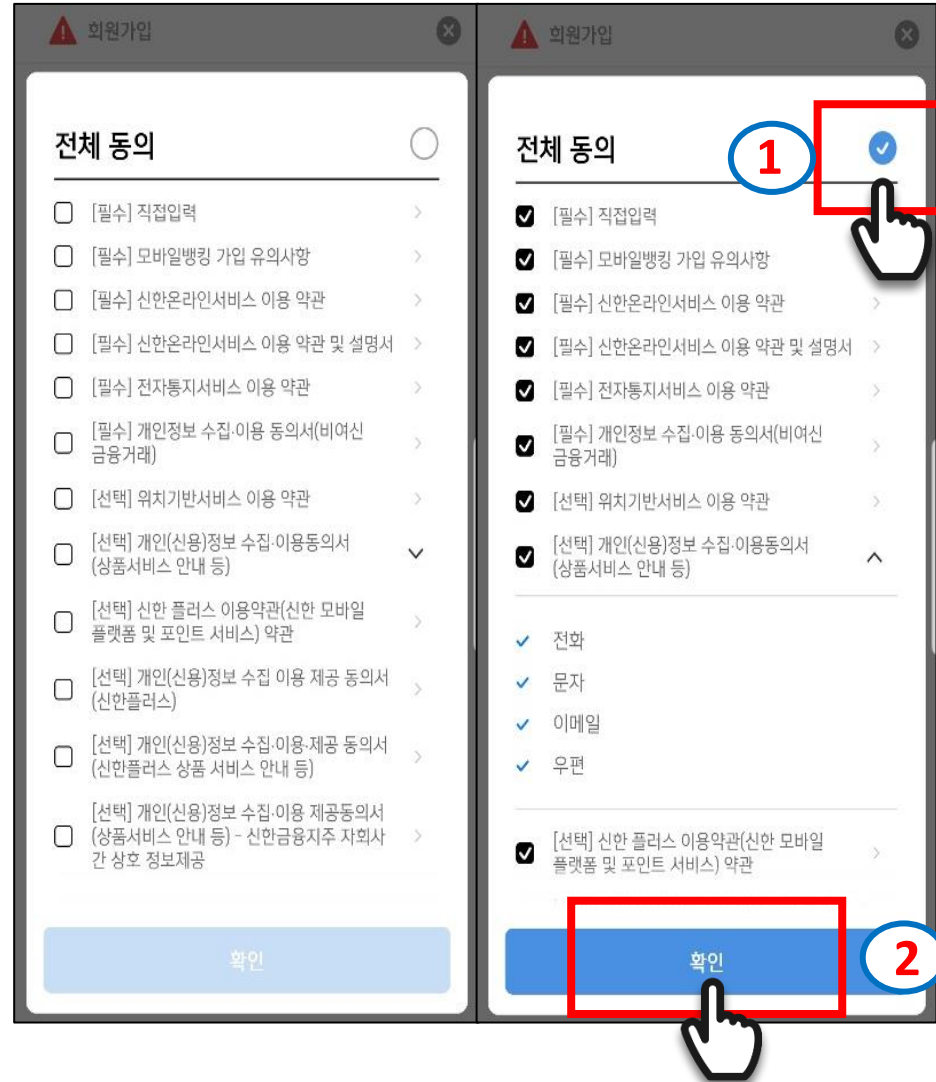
회원가입

전체 동의

[필수] 직접입력
[필수] 모바일뱅킹 가입 유의사항
[필수] 신한온라인서비스 이용 약관
[필수] 신한온라인서비스 이용 약관 및 설명서
[필수] 전자통지서비스 이용 약관
[필수] 개인정보 수집·이용 동의서(비여신 금융거래)
[선택] 위치기반서비스 이용 약관
[선택] 개인(신용)정보 수집·이용동의서 (상품서비스 안내 등)
[선택] 신한 플러스 이용약관(신한 모바일 플랫폼 및 포인트 서비스) 약관
[선택] 개인(신용)정보 수집 이용 제공 동의서 (신한플러스)
[선택] 개인(신용)정보 수집·이용·제공 동의서 (신한플러스 상품 서비스 안내 등)
[선택] 개인(신용)정보 수집·이용 제공동의서 (상품서비스 안내 등) - 신한금융지주 자회사 간 상호 정보제공

확인

회원가입

전체 동의

1

[필수] 직접입력
[필수] 모바일뱅킹 가입 유의사항
[필수] 신한온라인서비스 이용 약관
[필수] 신한온라인서비스 이용 약관 및 설명서
[필수] 전자통지서비스 이용 약관
[필수] 개인정보 수집·이용 동의서(비여신 금융거래)
[선택] 위치기반서비스 이용 약관
[선택] 개인(신용)정보 수집·이용동의서 (상품서비스 안내 등)
전화
문자
이메일
우편
[선택] 신한 플러스 이용약관(신한 모바일 플랫폼 및 포인트 서비스) 약관

확인

2